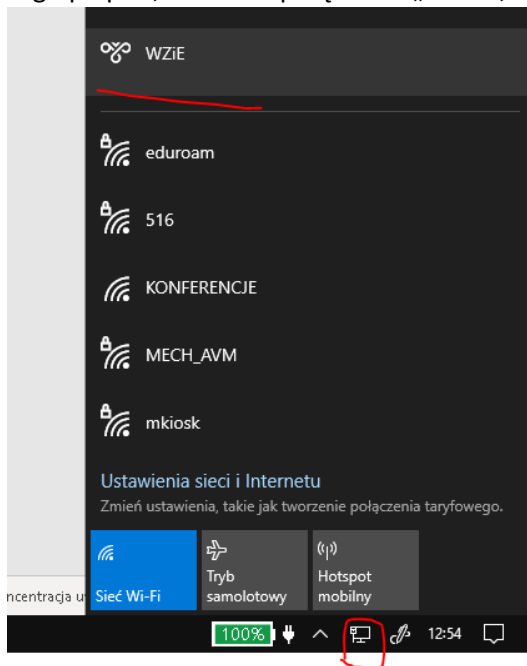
WZiE

eduroam

516

KONFERENCJE

MECH_AVM

mkiosk

Ustawienia sieci i Internetu
Zmień ustawienia, takie jak tworzenie połączenia taryfowego.

Sieć Wi-Fi

Tryb samolotowy

Hotspot mobilny

ncentracja u

100%

12:54